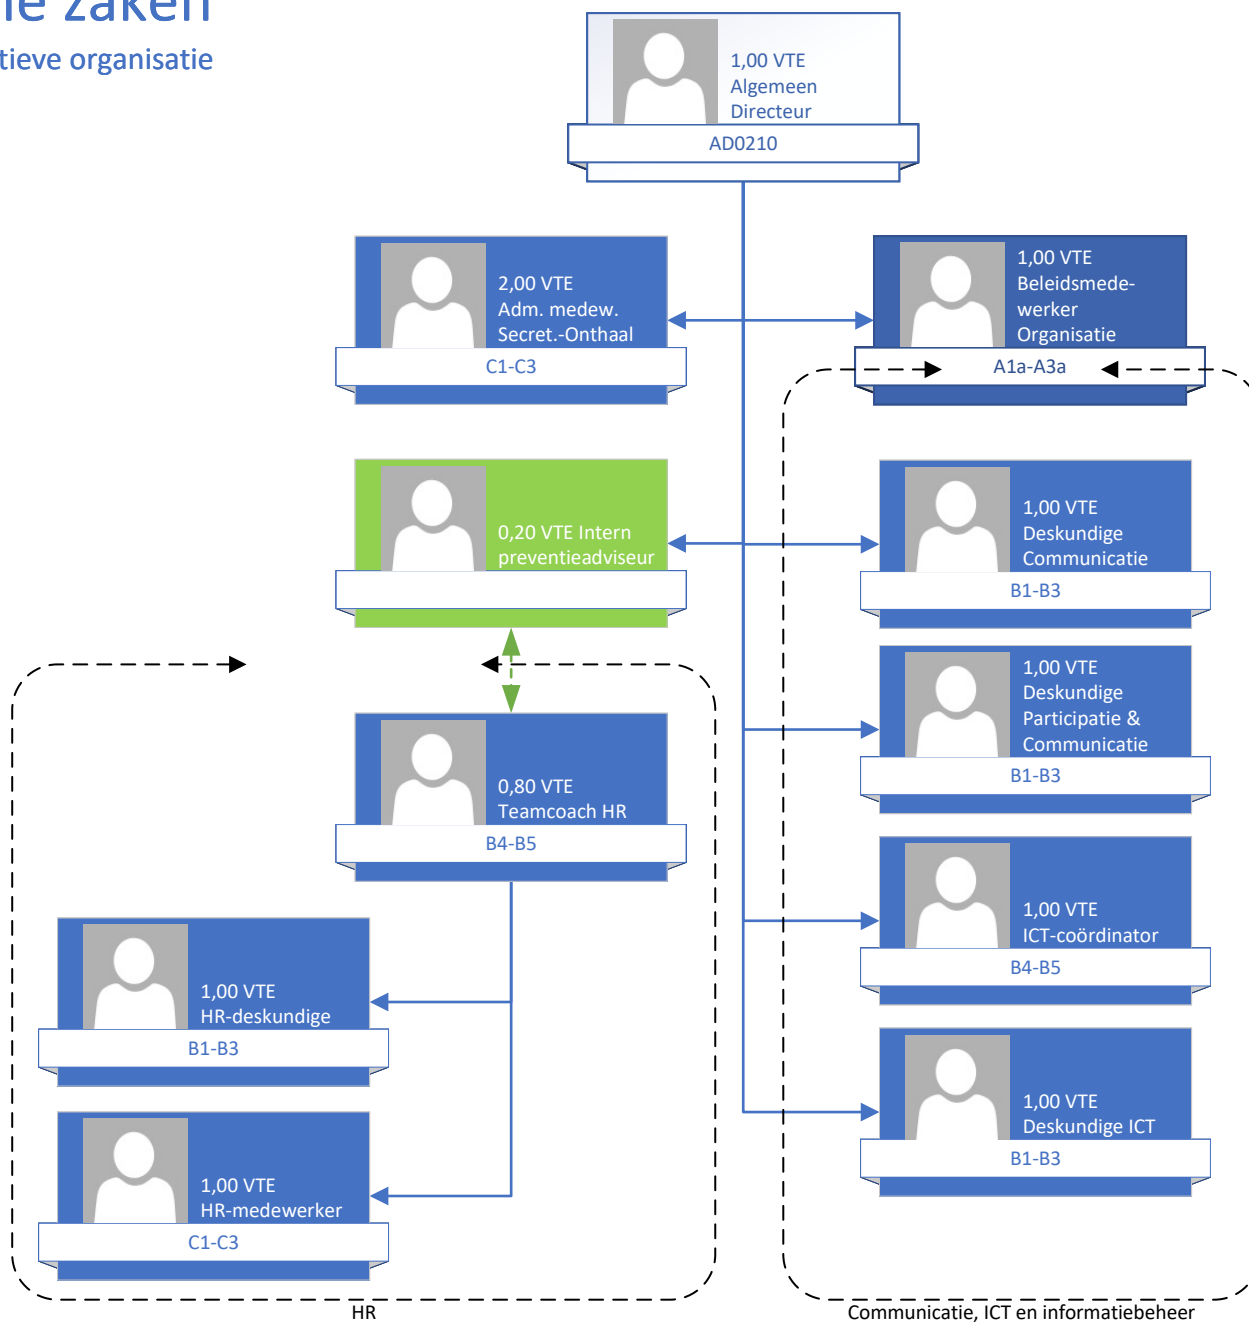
le zaken
tieve organisatie

1,00 VTE
Algemeen
Directeur
AD0210

2,00 VTE
Adm. medew.
Secret.-Onthaal
C1-C3

1,00 VTE
Beleidsmedewerker
Organisatie
A1a-A3a

0,20 VTE Intern preventieadviseur

1,00 VTE
Deskundige
Communicatie
B1-B3

1,00 VTE
Deskundige
Participatie &
Communicatie
B1-B3

0,80 VTE
Teamcoach HR
B4-B5

1,00 VTE
ICT-coördinator
B4-B5

1,00 VTE
HR-deskundige
B1-B3

1,00 VTE
Deskundige ICT
B1-B3

1,00 VTE
HR-medewerker
C1-C3

HR

Communicatie, ICT en informatiebeheer